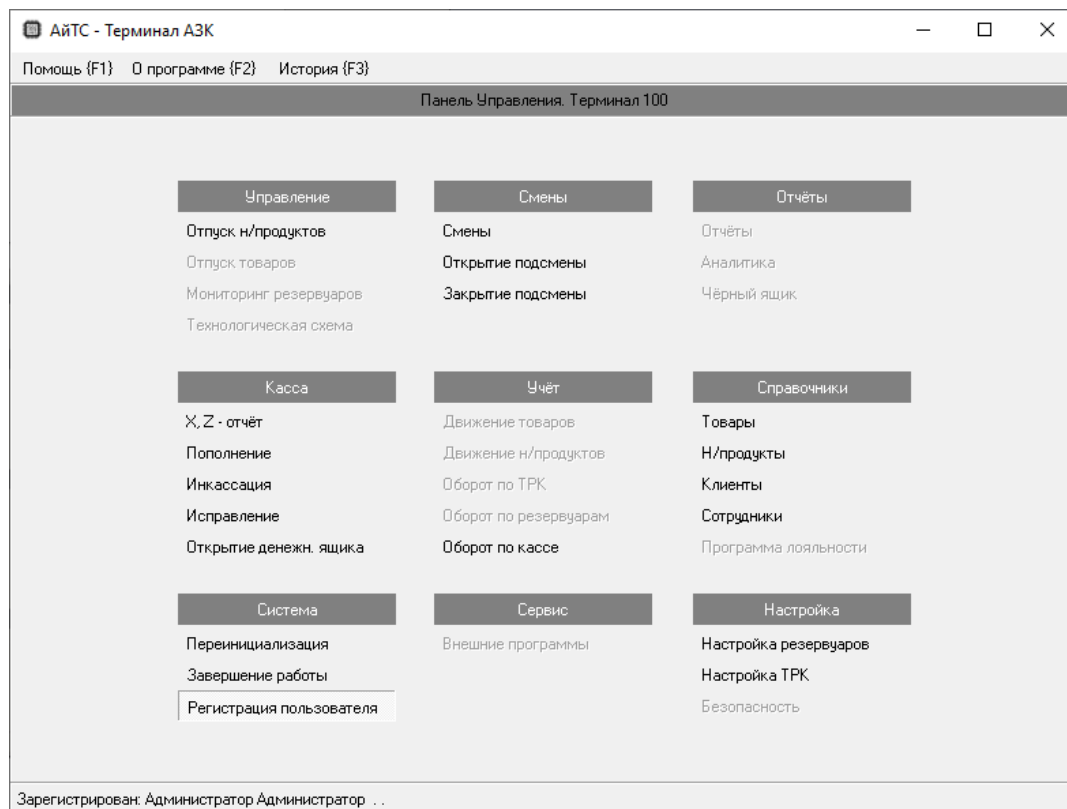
АйТС - Терминал АЗК

Помощь {F1} О программе {F2} История {F3}

Панель Управления. Терминал 100

Управление
Отпуск н/продуктов
Отпуск товаров
Мониторинг резервуаров
Технологическая схема

Смены
Смены
Открытие подсмены
Закрытие подсмены

Отчёты
Отчёты
Аналитика
Чёрный ящик

Касса
X, Z - отчёт
Пополнение
Инкассация
Исправление
Открытие денежн. ящика

Учёт
Движение товаров
Движение н/продуктов
Оборот по ТРК
Оборот по резервуарам
Оборот по кассе

Справочники
Товары
Н/продукты
Клиенты
Сотрудники
Программа лояльности

Система
Переинициализация
Завершение работы
Регистрация пользователя

Сервис
Внешние программы

Настройка
Настройка резервуаров
Настройка ТРК
Безопасность

Зарегистрирован: Администратор Администратор . .